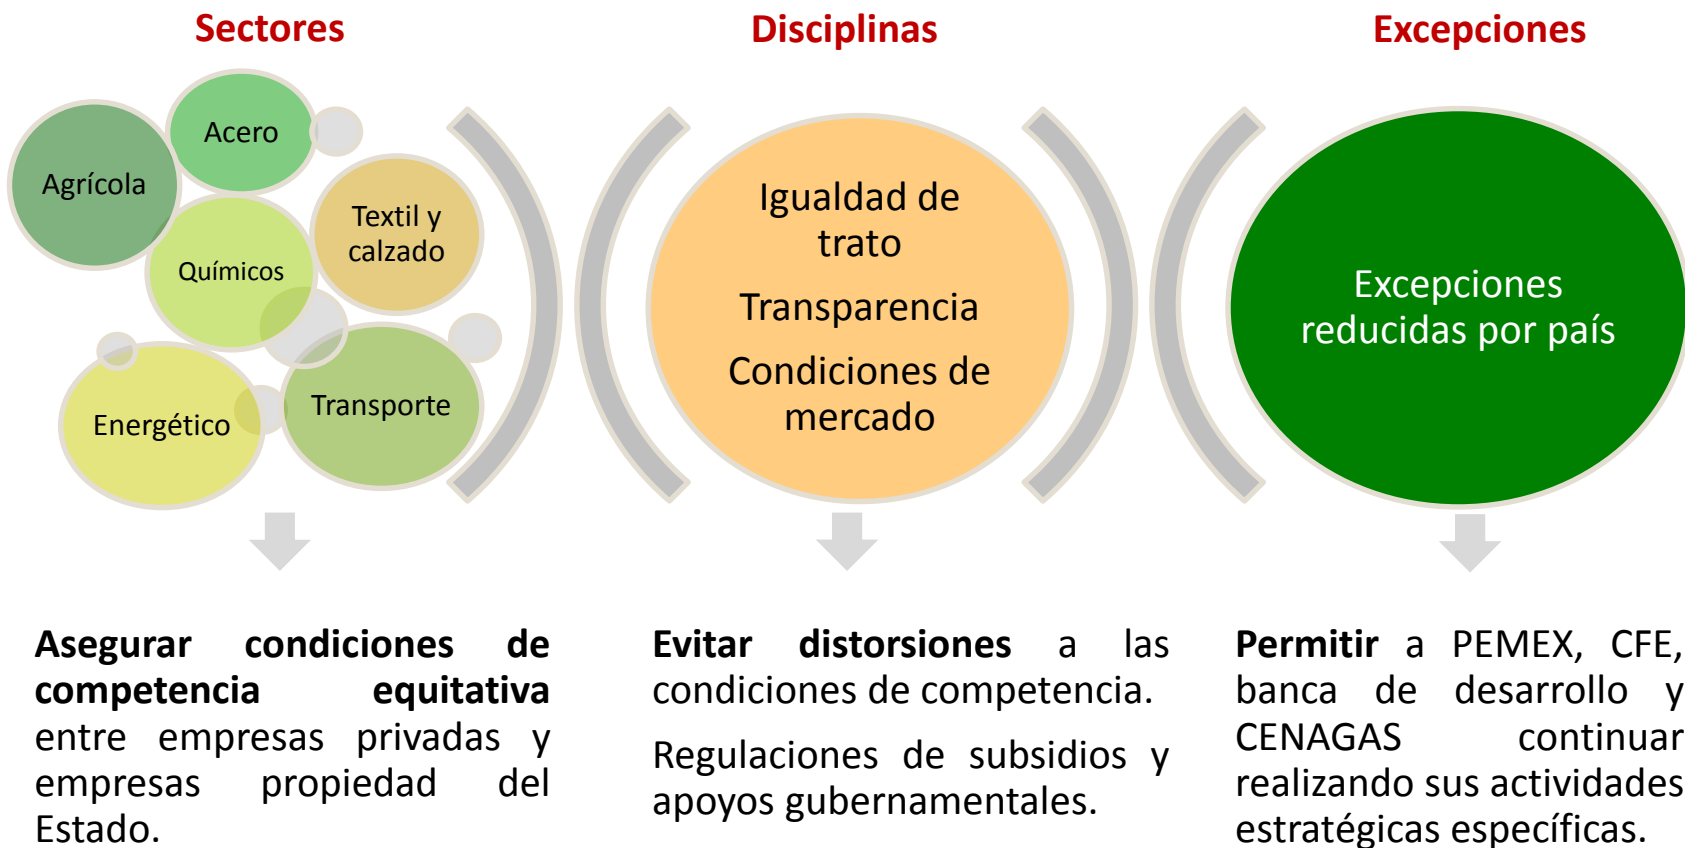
Sectores

Agrícola

Acero

Químicos

Textil y calzado

Energético

Transporte

Disciplinas

Igualdad de trato

Transparencia

Condiciones de mercado

Excepciones

Excepciones reducidas por país

**Asegurar condiciones de competencia equitativa** entre empresas privadas y empresas propiedad del Estado.

**Evitar distorsiones** a las condiciones de competencia.

Regulaciones de subsidios y apoyos gubernamentales.

**Permitir** a PEMEX, CFE, banca de desarrollo y CENAGAS continuar realizando sus actividades estratégicas específicas.